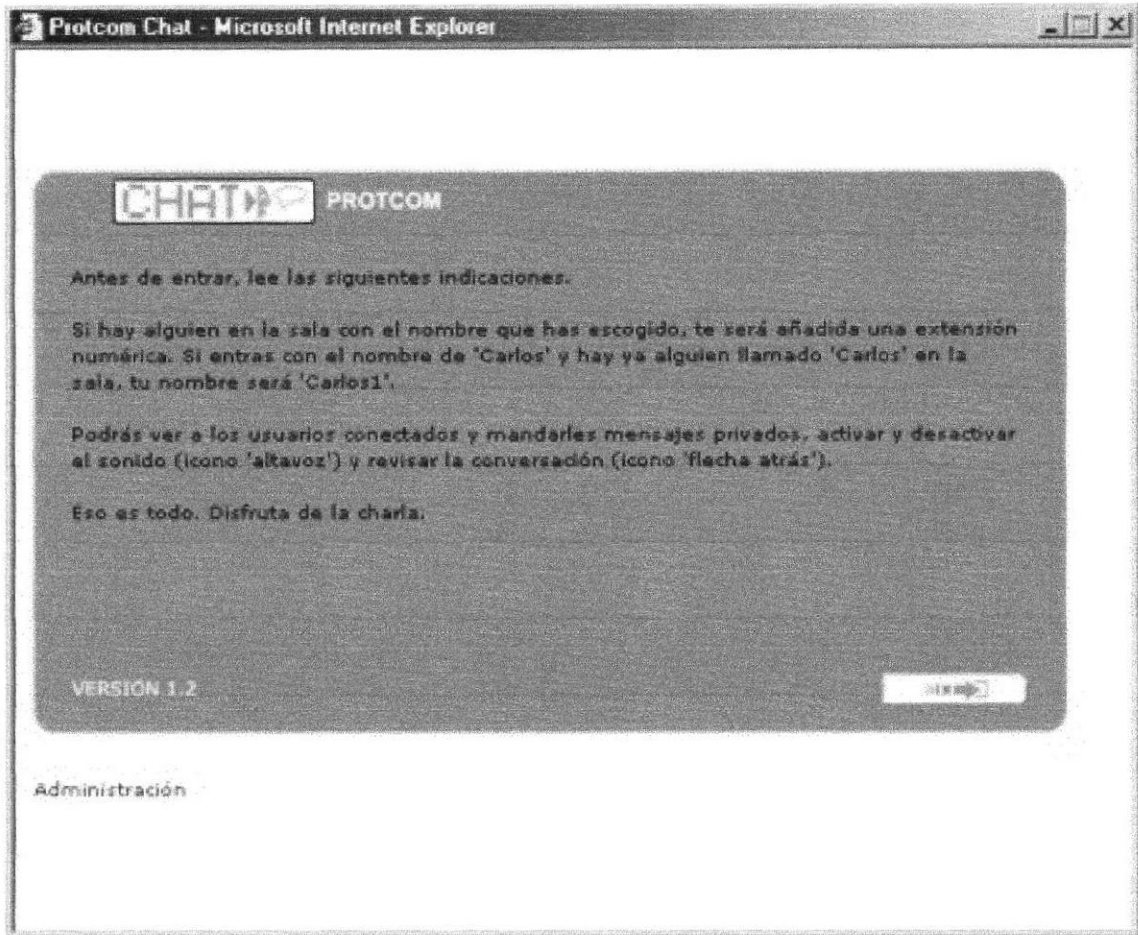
Protcom Chat - Microsoft Internet Explorer

CHAT PROTCOM

Antes de entrar, lee las siguientes indicaciones.

Si hay alguien en la sala con el nombre que has escogido, te será añadida una extensión numérica. Si entras con el nombre de 'Carlos' y hay ya alguien llamado 'Carlos' en la sala, tu nombre será 'Carlos1'.

Podrás ver a los usuarios conectados y mandarles mensajes privados, activar y desactivar el sonido (icono 'altavoz') y revisar la conversación (icono 'flecha atrás').

Eso es todo. Disfruta de la charla.

VERSIÓN 1.2

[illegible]

Administración